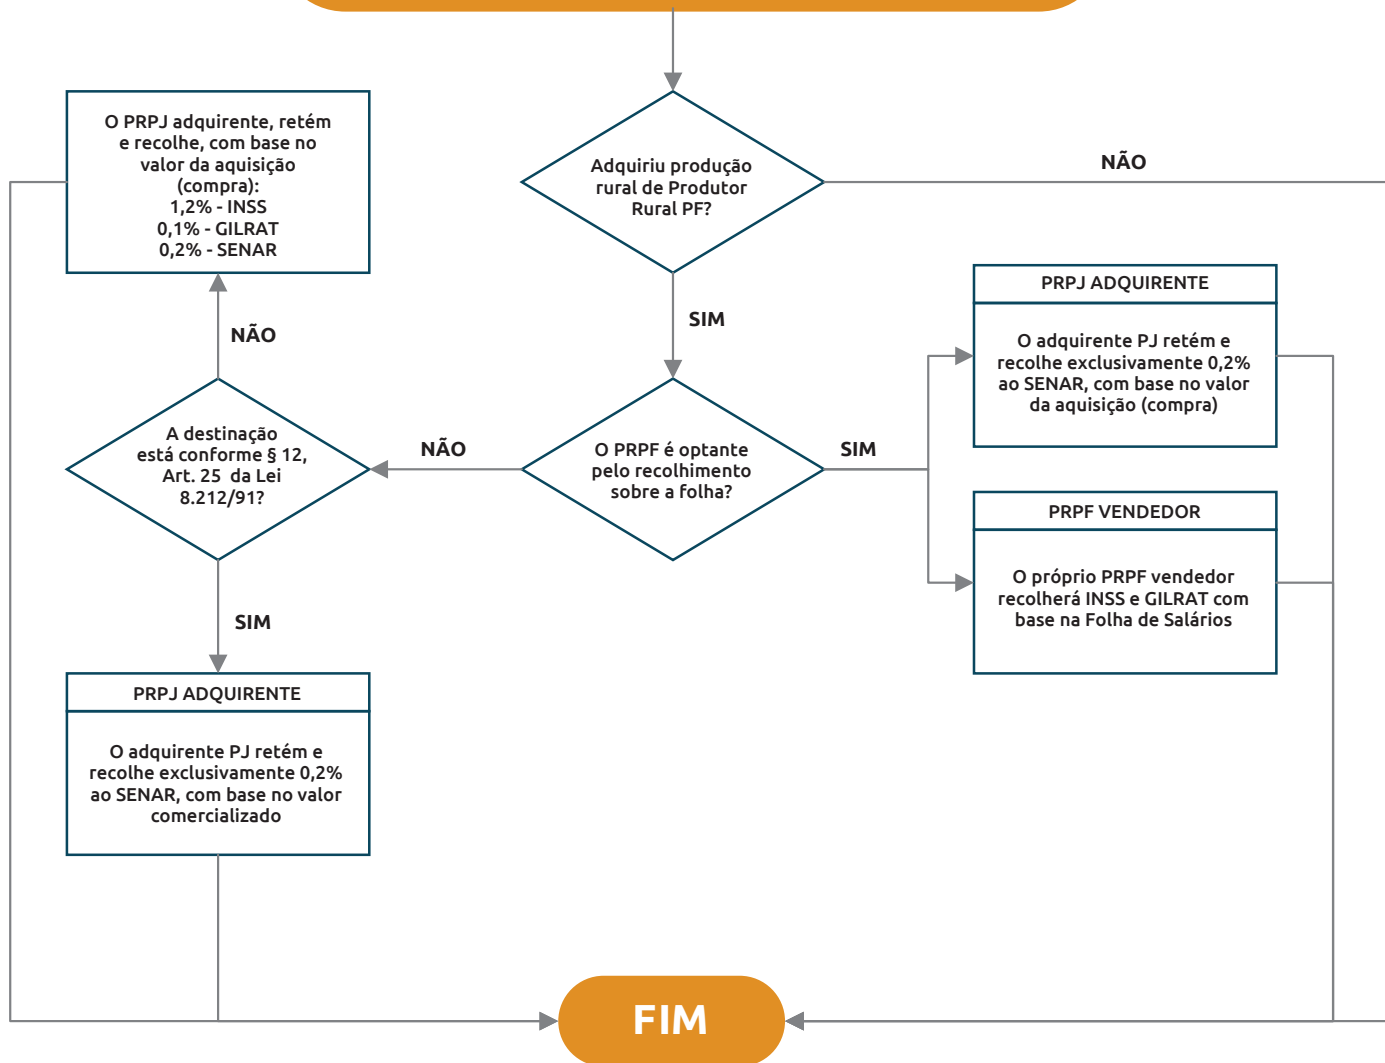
Adquiriu produção rural de Produtor Rural PF?

NÃO

SIM

O PRPJ adquirente, retém e recolhe, com base no valor da aquisição (compra):
1,2% - INSS
0,1% - GILRAT
0,2% - SENAR

NÃO

A destinação está conforme § 12, Art. 25 da Lei 8.212/91?

NÃO

O PRPF é optante pelo recolhimento sobre a folha?

SIM

PRPJ ADQUIRENTE

O adquirente PJ retém e recolhe exclusivamente 0,2% ao SENAR, com base no valor da aquisição (compra)

PRPF VENDEDOR

O próprio PRPF vendedor recolherá INSS e GILRAT com base na Folha de Salários

SIM

PRPJ ADQUIRENTE

O adquirente PJ retém e recolhe exclusivamente 0,2% ao SENAR, com base no valor comercializado

FIM